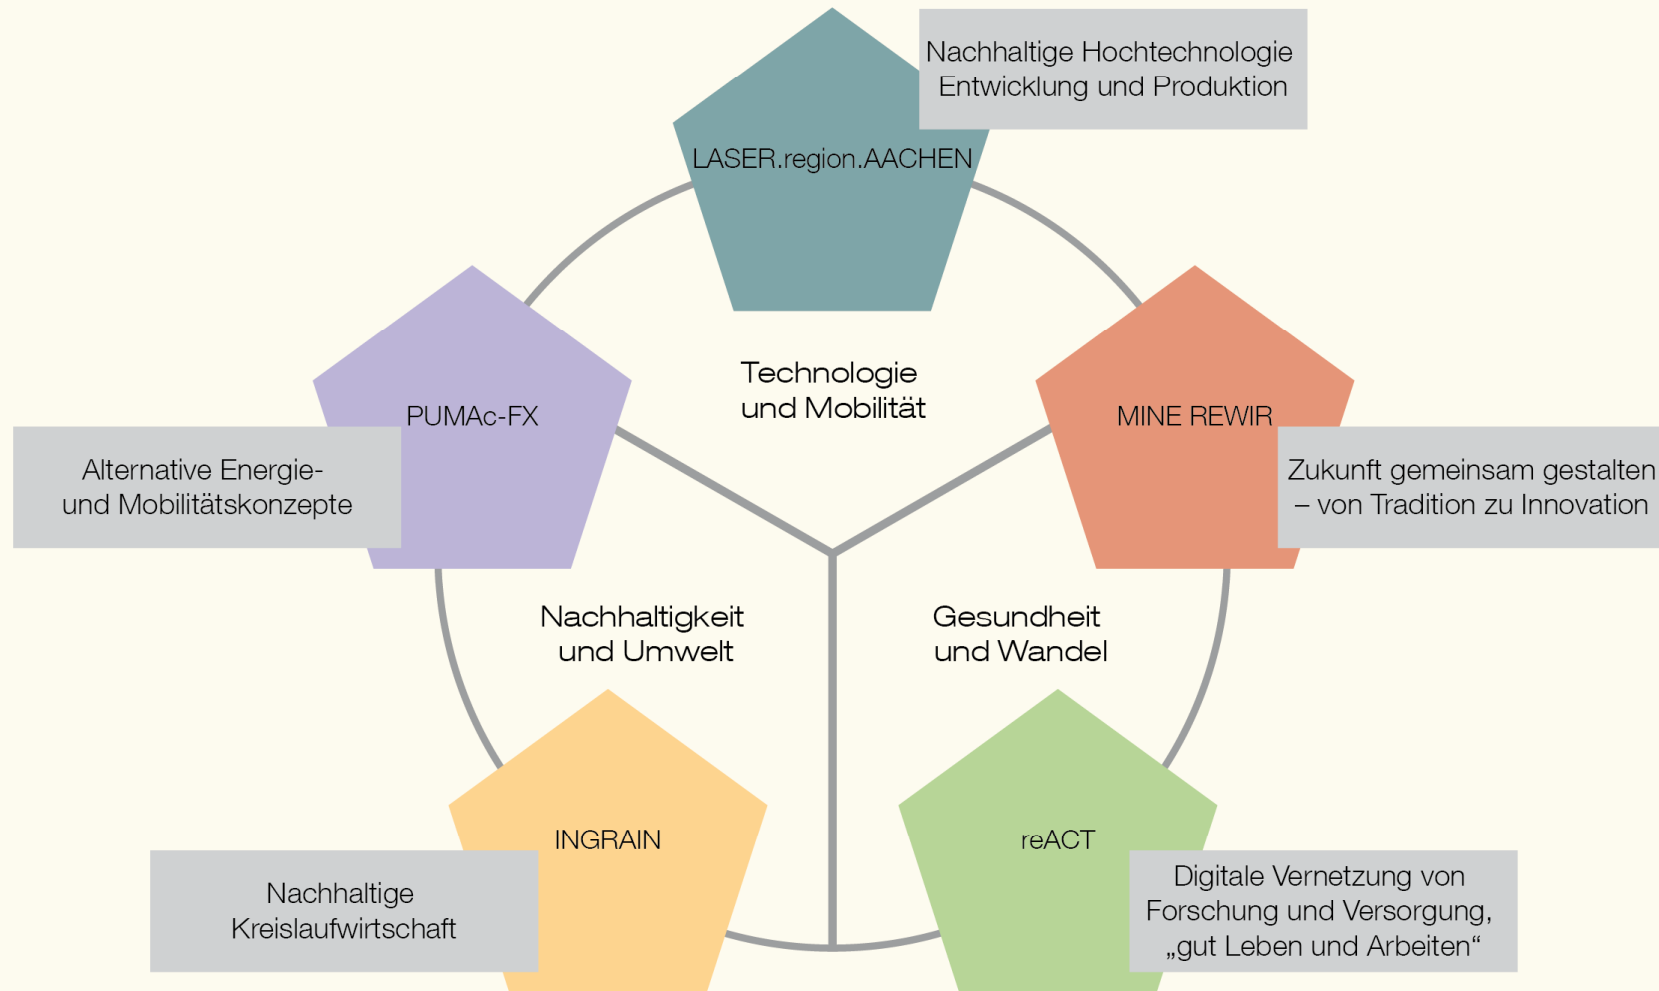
Nachhaltige Hochtechnologie Entwicklung und Produktion

LASER.region.AACHEN

PUMAc-FX

Alternative Energie- und Mobilitätskonzepte

Technologie und Mobilität

MINE REWIR

Zukunft gemeinsam gestalten – von Tradition zu Innovation

Nachhaltigkeit und Umwelt

Gesundheit und Wandel

INGRAIN

Nachhaltige Kreislaufwirtschaft

reACT

Digitale Vernetzung von Forschung und Versorgung, „gut Leben und Arbeiten“